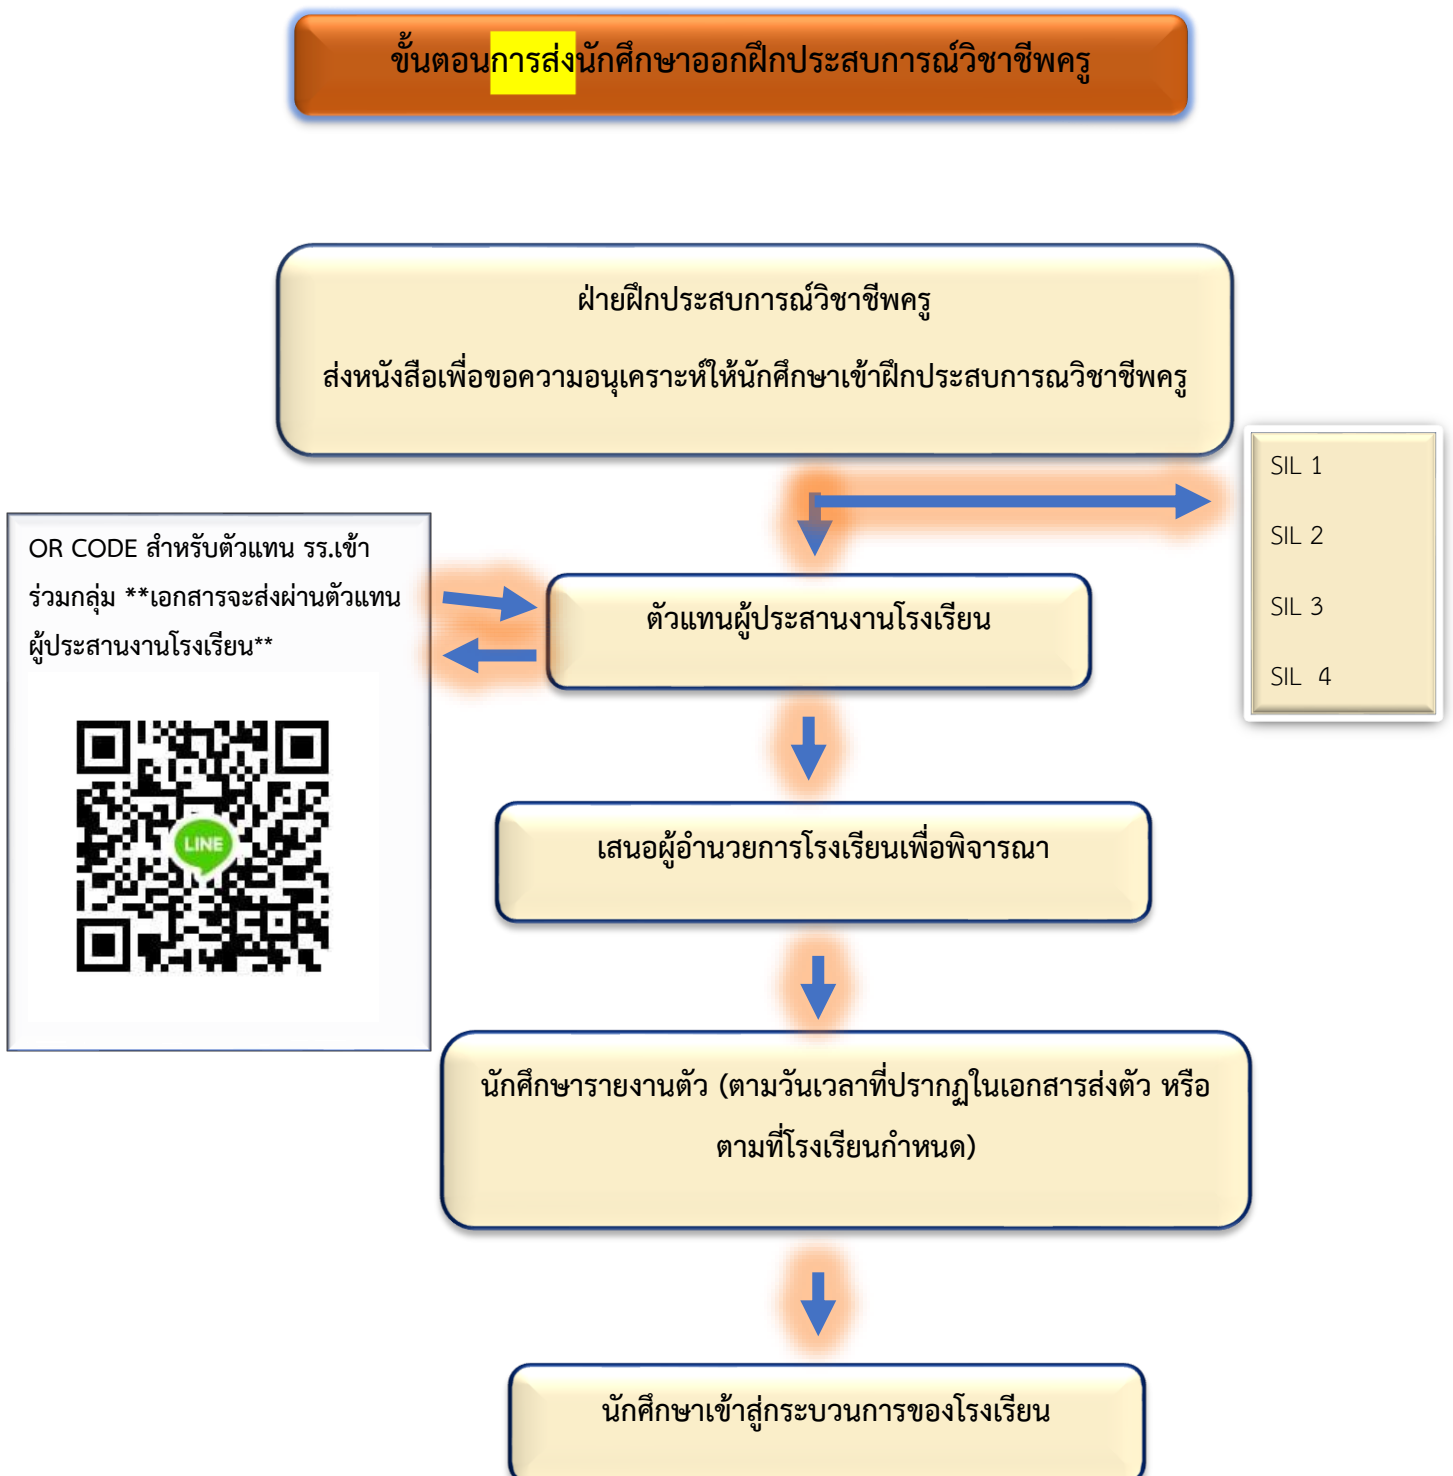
ขั้นตอนการส่งนักศึกษาออกฝึกประสบการณ์วิชาชีพครู

ฝ่ายฝึกประสบการณ์วิชาชีพครู

ส่งหนังสือเพื่อขอความอนุเคราะห์ให้นักศึกษาเข้าฝึกประสบการณวิชาชีพครู

SIL 1

SIL 2

SIL 3

SIL 4

OR CODE สำหรับตัวแทน รร.เข้าร่วมกลุ่ม **เอกสารจะส่งผ่านตัวแทนผู้ประสานงานโรงเรียน**

LINE

ตัวแทนผู้ประสานงานโรงเรียน

เสนอผู้อำนวยการโรงเรียนเพื่อพิจารณา

นักศึกษารายงานตัว (ตามวันเวลาที่ปรากฏในเอกสารส่งตัว หรือตามที่โรงเรียนกำหนด)

นักศึกษาเข้าสู่กระบวนการของโรงเรียน